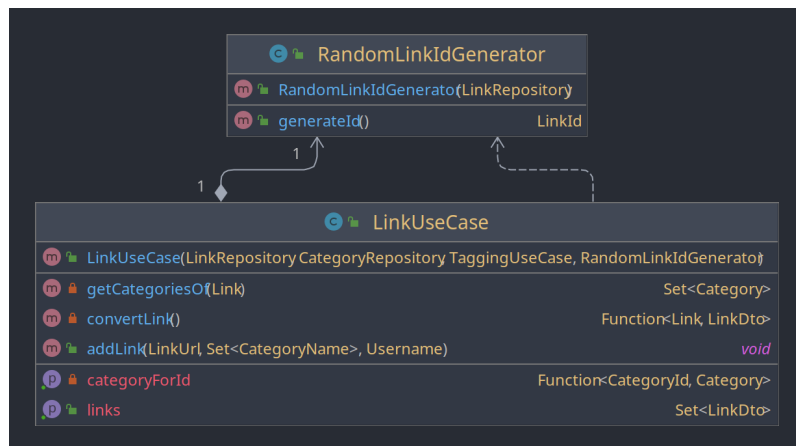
c RandomLinkIdGenerator

m RandomLinkIdGenerator(LinkRepository)

m generateId() LinkId

1

1

c LinkUseCase

m LinkUseCase(LinkRepository, CategoryRepository, TaggingUseCase, RandomLinkIdGenerator)

m getCategoriesOf(Link) Set<Category>

m convertLink() Function<Link, LinkDto>

m addLink(LinkUrl, Set<CategoryName>, Username) void

p categoryForId Function<CategoryId, Category>

p links Set<LinkDto>